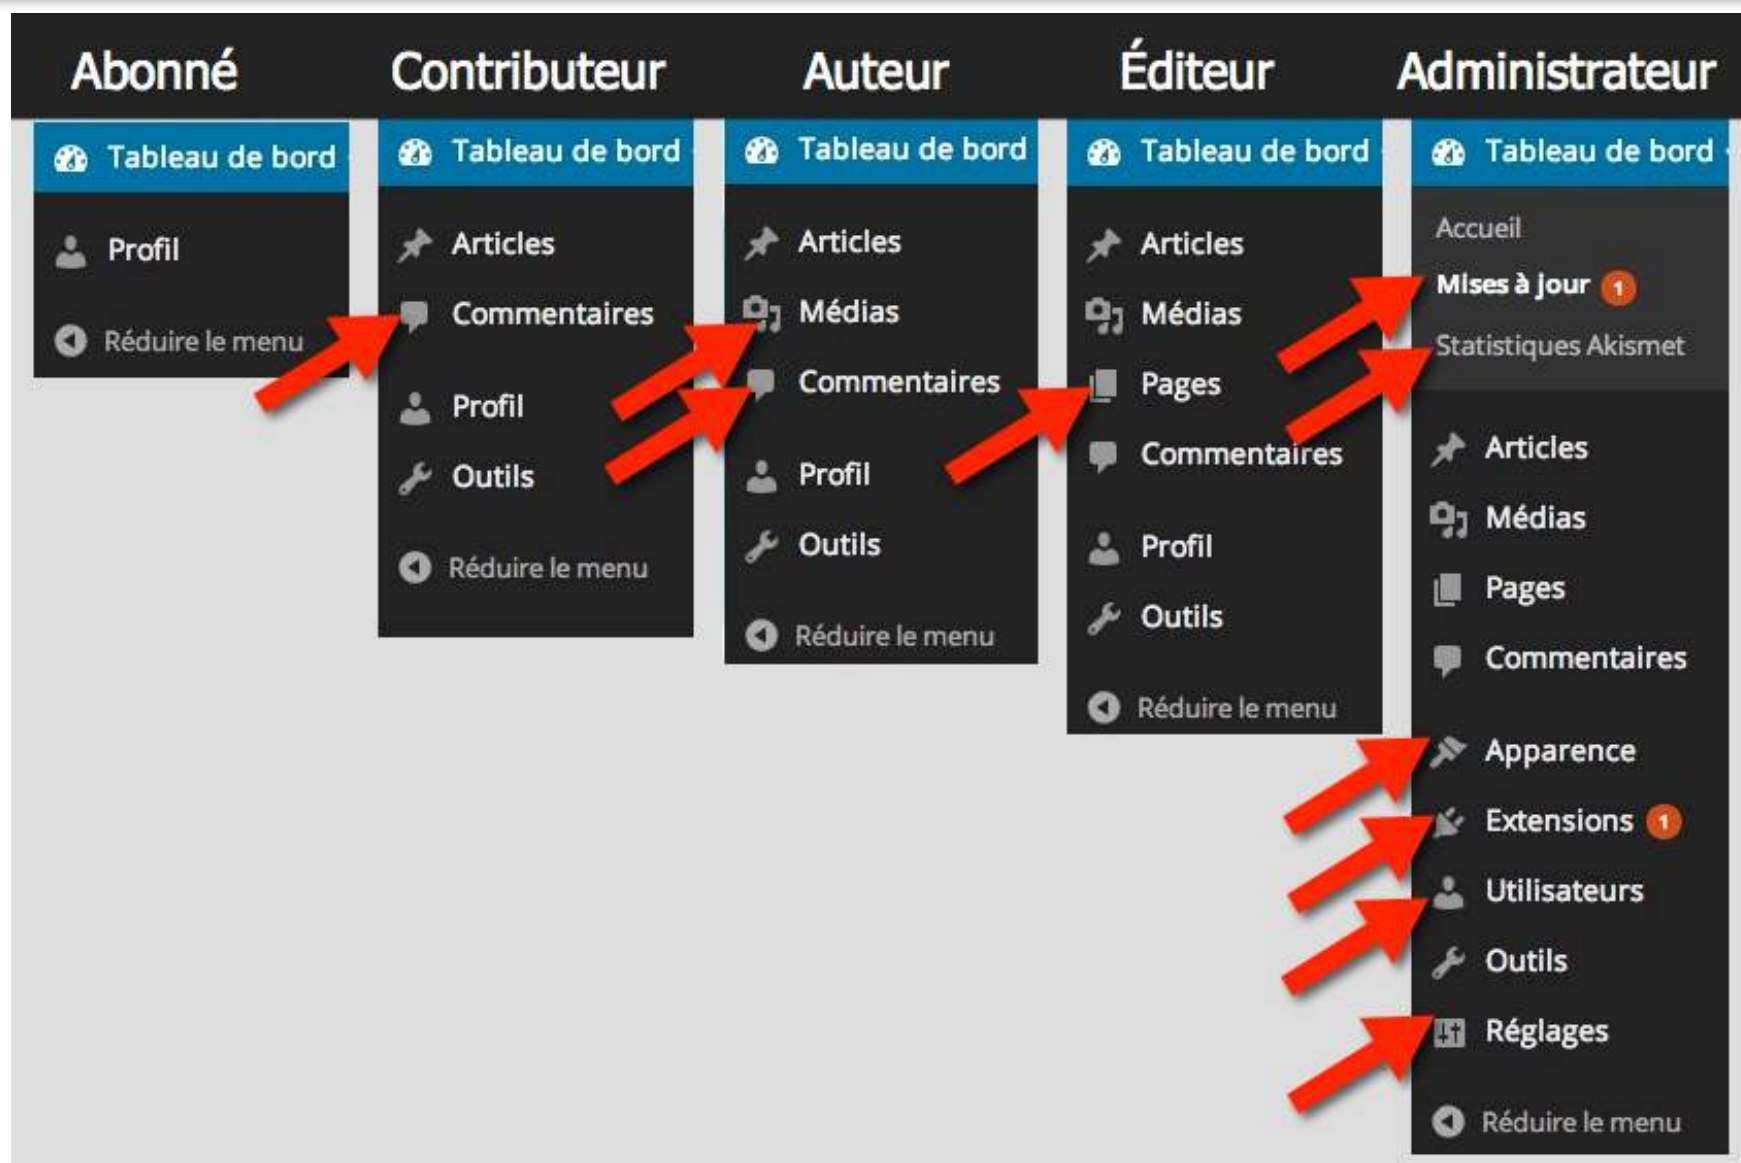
Abonné

Tableau de bord

Profil

Réduire le menu

Contributeur

Tableau de bord

Articles

Commentaires

Profil

Outils

Réduire le menu

Auteur

Tableau de bord

Articles

Médias

Commentaires

Profil

Outils

Réduire le menu

Éditeur

Tableau de bord

Articles

Médias

Pages

Commentaires

Profil

Outils

Réduire le menu

Administrateur

Tableau de bord

Accueil

Mises à jour 1

Statistiques Akismet

Articles

Médias

Pages

Commentaires

Apparence

Extensions 1

Utilisateurs

Outils

Réglages

Réduire le menu